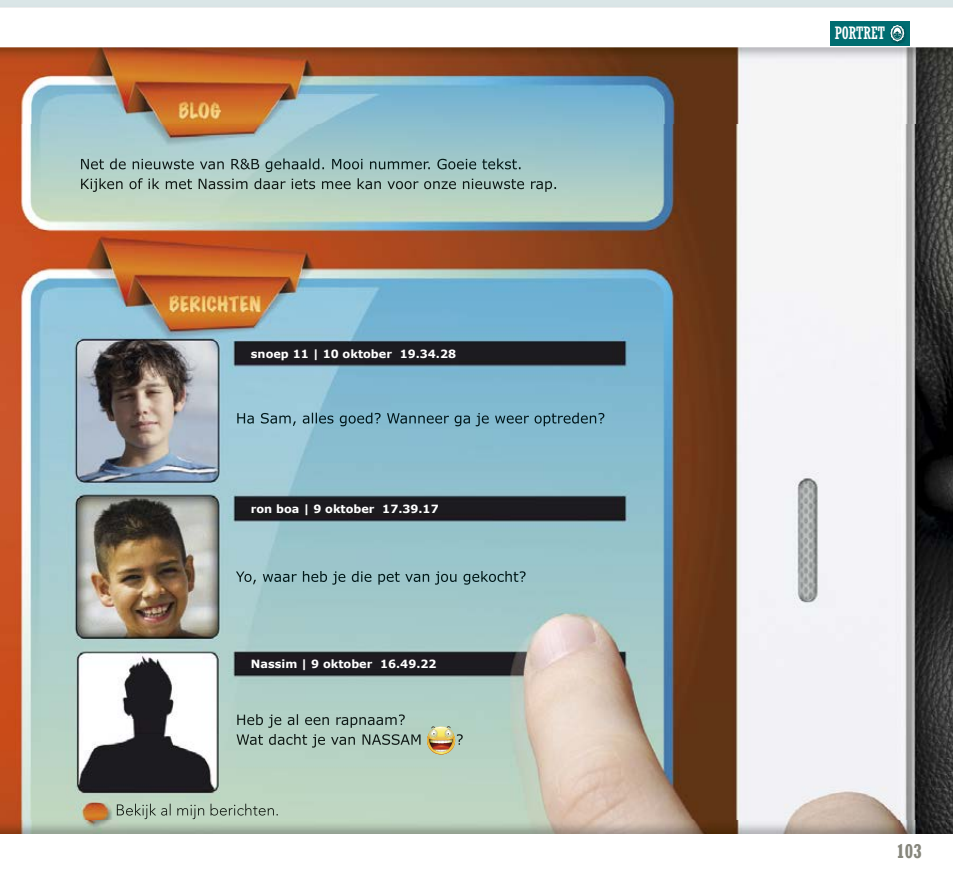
PORTRET

BLOG

Net de nieuwste van R&B gehaald. Mooi nummer. Goeie tekst.
Kijken of ik met Nassim daar iets mee kan voor onze nieuwste rap.

BERICHTEN

snoep 11 | 10 oktober 19.34.28

Ha Sam, alles goed? Wanneer ga je weer optreden?

ron boa | 9 oktober 17.39.17

Yo, waar heb je die pet van jou gekocht?

Nassim | 9 oktober 16.49.22

Heb je al een rapnaam?
Wat dacht je van NASSAM ?

Bekijk al mijn berichten.

103